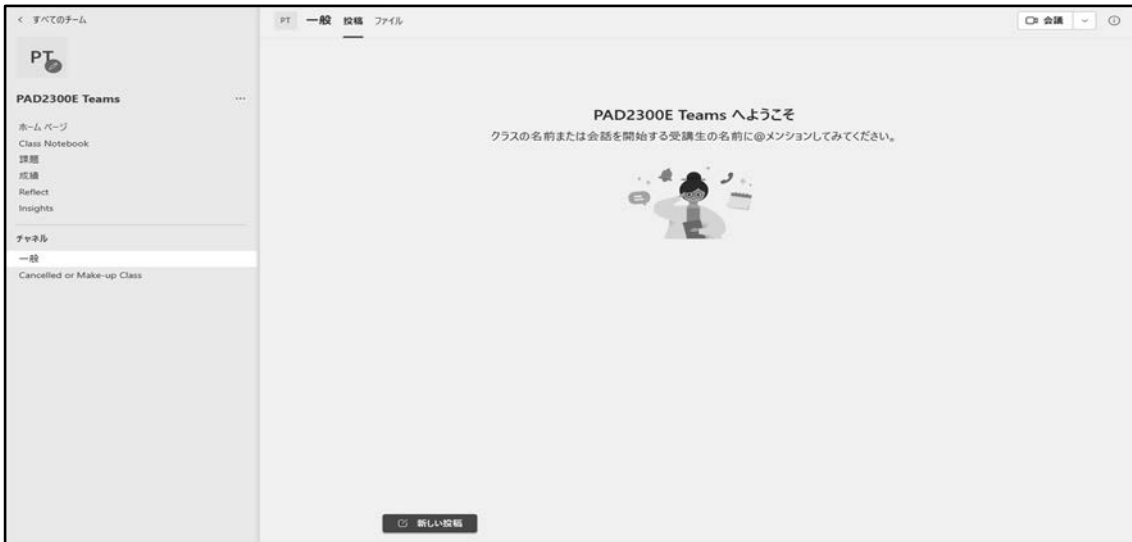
< すべてのチーム

PT

PAD2300E Teams ...

ホーム ページ
Class Notebook
課題
成績
Reflect
Insights

チャネル

一般
Cancelled or Make-up Class

PT 一般 投稿 ファイル

会議

PAD2300E Teams へようこそ

クラスの名前または会話を開始する受講生の名前に@メンションしてみてください。

新しい投稿